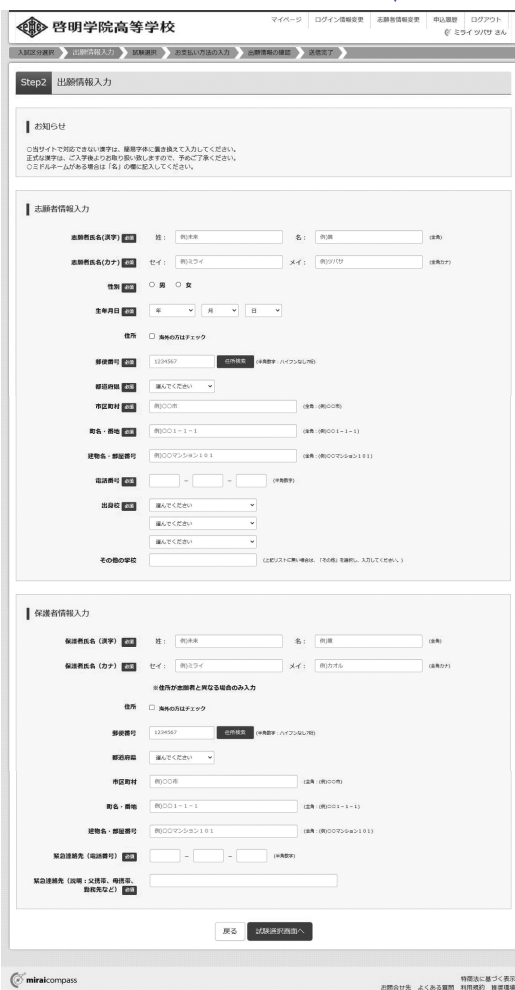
啓明学院高等学校

マイページ　ログイン情報変更　志願者情報変更　申込履歴　ログアウト
ミライツバサ さん

入試区分選択　出願情報入力　試験選択　お支払い方法の入力　出願情報の確認　送信完了

Step2 出願情報入力

お知らせ

○当サイトで対応できない漢字は、簡易字体に置き換えて入力してください。
正式な漢字は、ご入学後よりお取り扱い致しますので、予めご了承ください。
○ミドルネームがある場合は「名」の欄に記入してください。

志願者情報入力

志願者氏名(漢字) 必須　姓：例)未来　名：例)翼　(全角)

志願者氏名(カナ) 必須　セイ：例)ミライ　メイ：例)ツバサ　(全角カナ)

性別 必須　○ 男　○ 女

生年月日 必須　年　月　日

住所　□ 海外の方はチェック

郵便番号 必須　1234567　住所検索　(半角数字・ハイフンなし7桁)

都道府県 必須　選んでください

市区町村 必須　例)○○市　(全角：例)○○市)

町名・番地 必須　例)○○1－1－1　(全角：例)○○1－1－1)

建物名・部屋番号　例)○○マンション101　(全角：例)○○マンション101)

電話番号 必須　－　－　(半角数字)

出身校 必須　選んでください
選んでください
選んでください

その他の学校　(上記リストに無い場合は、「その他」を選択し、入力してください。)

保護者情報入力

保護者氏名（漢字） 必須　姓：例)未来　名：例)薫　(全角)

保護者氏名（カナ） 必須　セイ：例)ミライ　メイ：例)カオル　(全角カナ)

※住所が志願者と異なる場合のみ入力

住所　□ 海外の方はチェック

郵便番号　1234567　住所検索　(半角数字・ハイフンなし7桁)

都道府県　選んでください

市区町村　例)○○市　(全角：例)○○市)

町名・番地　例)○○1－1－1　(全角：例)○○1－1－1)

建物名・部屋番号　例)○○マンション101　(全角：例)○○マンション101)

緊急連絡先（電話番号） 必須　－　－　(半角数字)

緊急連絡先（説明：父携帯、母携帯、勤務先など） 必須

戻る　試験選択画面へ

miraicompass

特商法に基づく表示
お問合せ先　よくある質問　利用規約　推奨環境